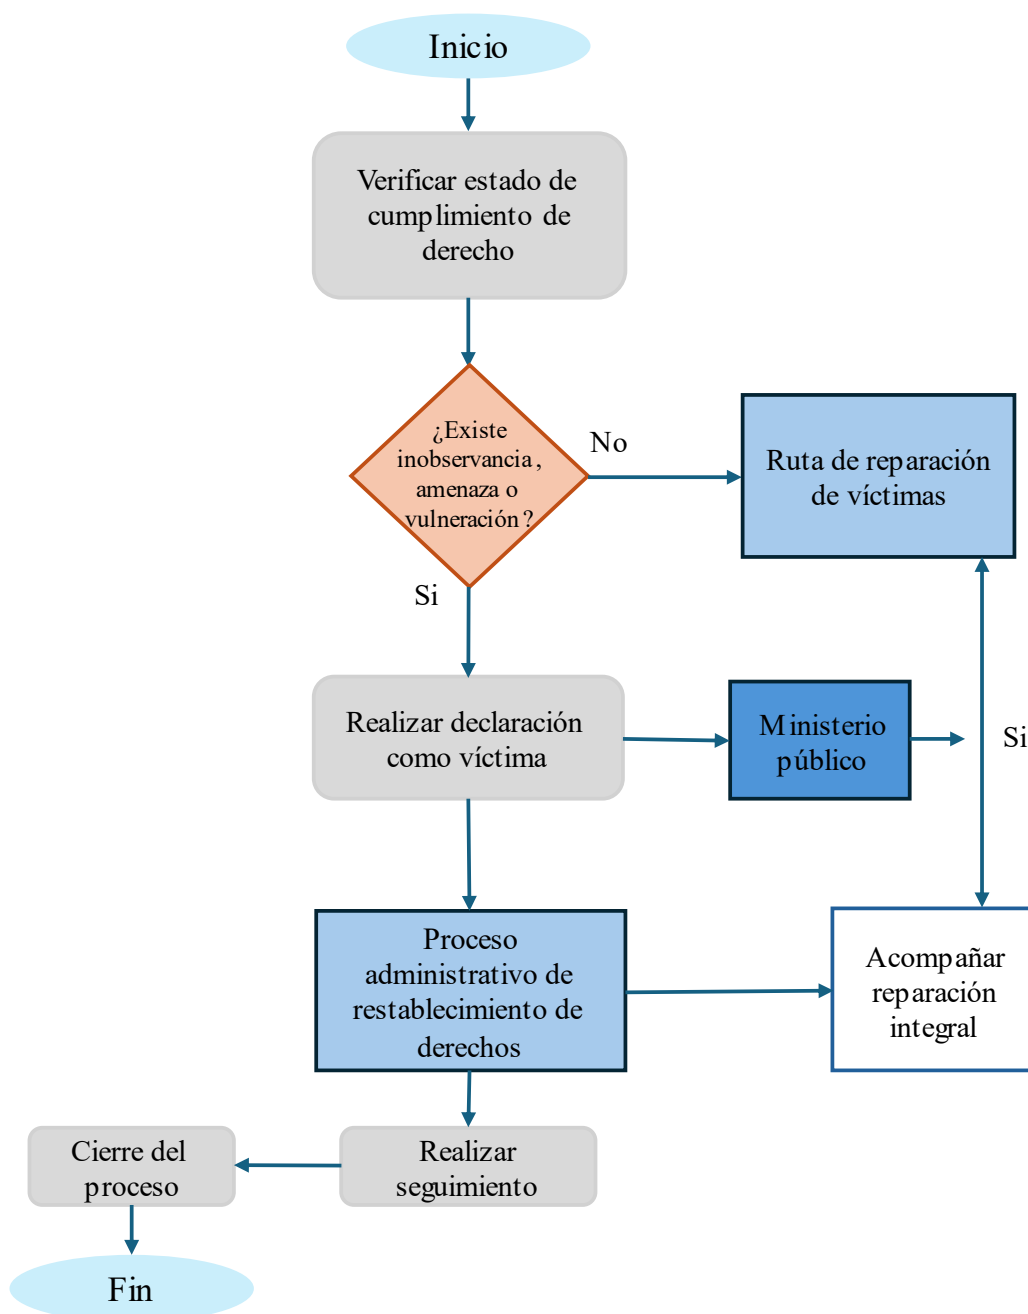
Inicio

Verificar estado de cumplimiento de derecho

¿Existe inobservancia, amenaza o vulneración?

No

Ruta de reparación de víctimas

Si

Realizar declaración como víctima

Ministerio público

Si

Proceso administrativo de restablecimiento de derechos

Acompañar reparación integral

Cierre del proceso

Realizar seguimiento

Fin